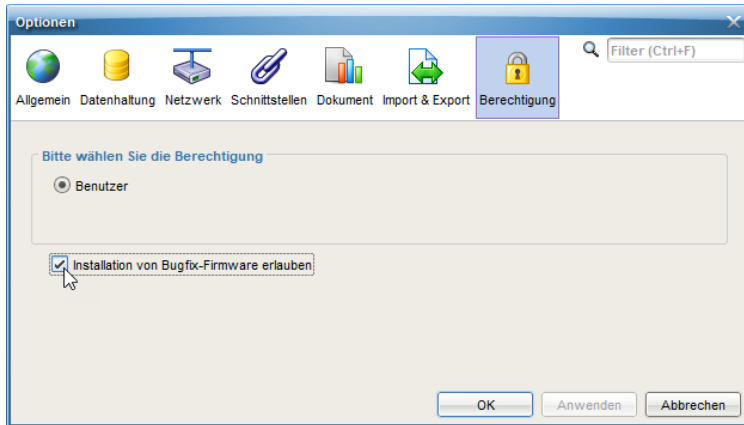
Optionen

Allgemein Datenhaltung Netzwerk Schnittstellen Dokument Import & Export Berechtigung

Filter (Ctrl+F)

Bitte wählen Sie die Berechtigung

Benutzer

Installation von Bugfix-Firmware erlauben

OK Anwenden Abbrechen